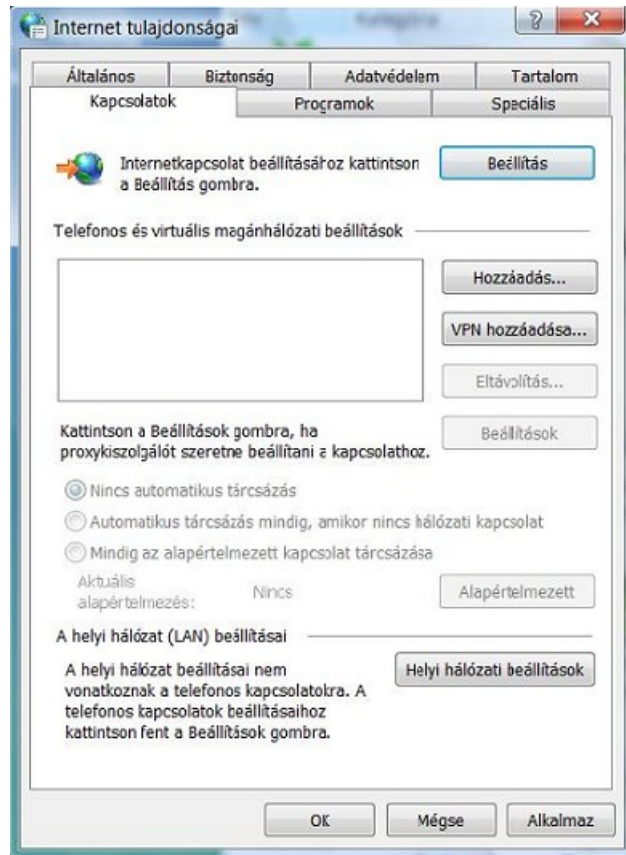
Internet tulajdonságai

? X

Általános | Biztonság | Adatvédelem | Tartalom
Kapcsolatok | Programok | Speciális

Internetkapcsolat beállításához kattintson a Beállítás gombra.

Beállítás

Telefonos és virtuális magánhálózati beállítások

Hozzáadás...

VPN hozzáadása...

Eltávolítás...

Kattintson a Beállítások gombra, ha proxykiszolgálót szeretne beállítani a kapcsolathoz.

Beállítások

Nincs automatikus tárcsázás

Automatikus tárcsázás mindig, amikor nincs hálózati kapcsolat

Mindig az alapértelmezett kapcsolat tárcsázása

Aktuális alapértelmezés: Nincs

Alapértelmezett

A helyi hálózat (LAN) beállításai

A helyi hálózat beállításai nem vonatkoznak a telefonos kapcsolatokra. A telefonos kapcsolatok beállításaihoz kattintson fent a Beállítások gombra.

Helyi hálózati beállítások

OK

Mégse

Alkalmaz